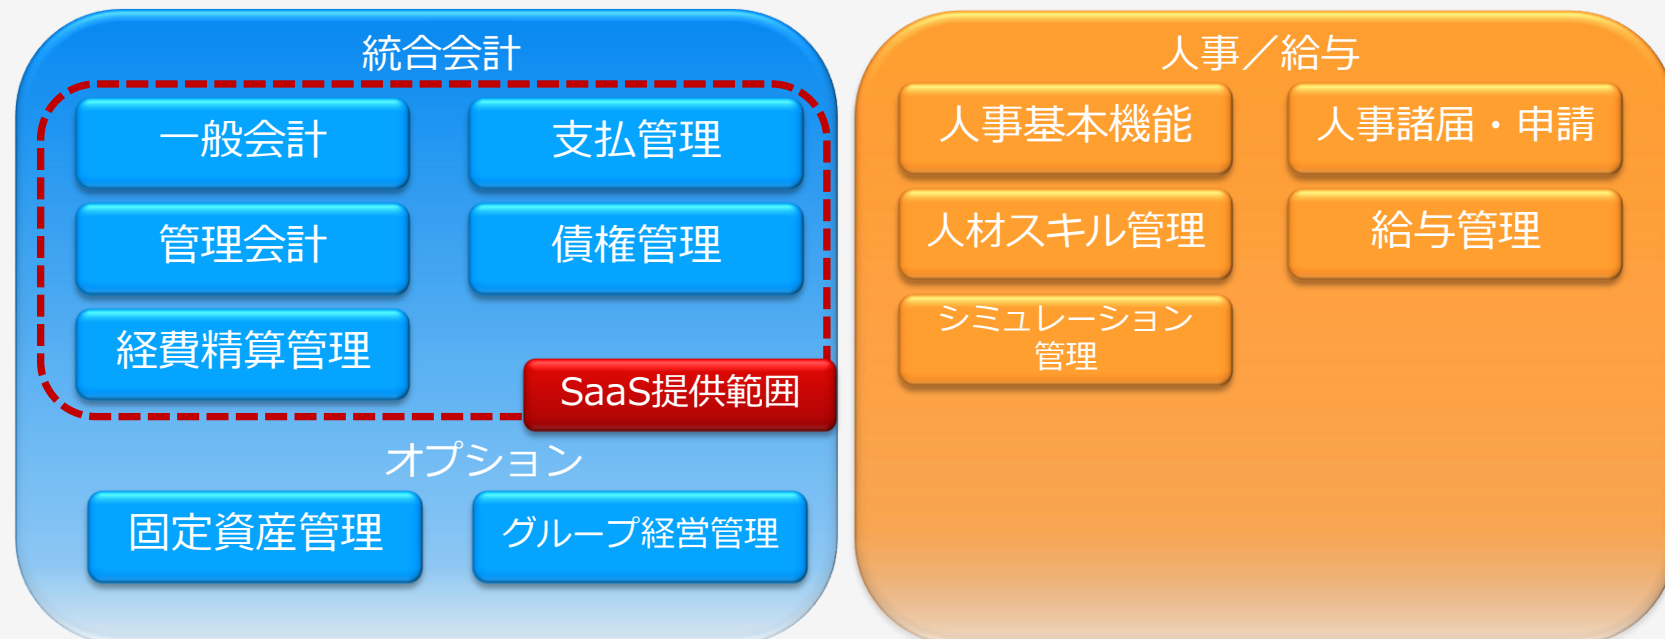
統合会計

一般会計

支払管理

管理会計

債権管理

経費精算管理

SaaS提供範囲

オプション

固定資産管理

グループ経営管理

人事／給与

人事基本機能

人事諸届・申請

人材スキル管理

給与管理

シミュレーション管理